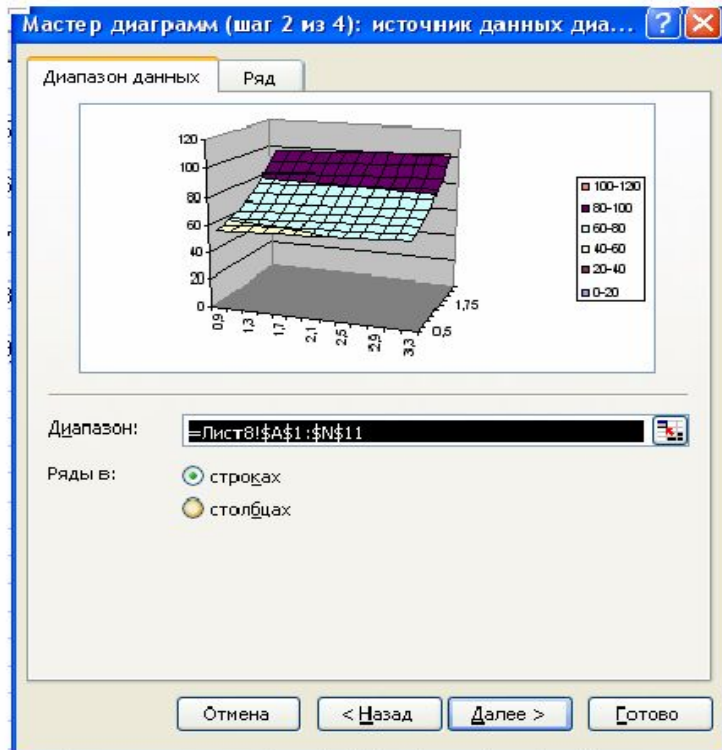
Мастер диаграмм (шаг 2 из 4): источник данных диа...

Диапазон данных | Ряд

120
100
80
60
40
20
0

0,9
1,3
1,7
2,1
2,5
2,9
3,3

0,5
1,75

100-120
80-100
60-80
40-60
20-40
0-20

Диапазон: =Лист8!$A$1:$N$11

Ряды в:
строках
столбцах

Отмена
< Назад
Далее >
Готово